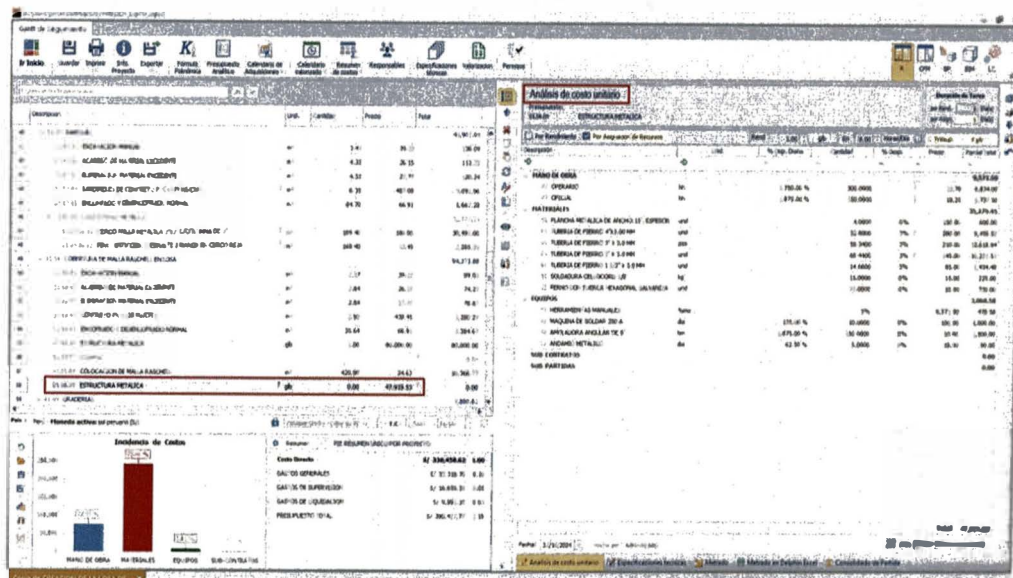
Gestión de Seguimiento

Ir Inicio Guardar Imprimir Info. Proyecto Exportar Fórmula Polinómica Presupuesto Analítico Calendario de Adquisiciones Calendario valorizado Resumen de costos Responsables Especificaciones técnicas Valorización Personas

Descripción | Und. | Cantidad | Precio | Total

EXCAVACION MANUAL
ACARREO DE MATERIAL EXCEDENTE
ELIMINACION DE MATERIAL EXCEDENTE
MATERIALES DE CONSTRUCCION
RELLENADO Y COMPACTADO NORMAL
COBERTURA DE MALLA RASCHEL EN LOSA
EXCAVACION MANUAL
ACARREO DE MATERIAL EXCEDENTE
ELIMINACION DE MATERIAL EXCEDENTE
ENCOFRADO Y DESENCOFRADO NORMAL
ESTRUCTURA METALICA
COLOCACION DE MALLA RASCHEL
ESTRUCTURA METALICA | glb | 0.00 | 47,935.33 | 0.00
GRADERIA

Moneda activa: sol peruano (S/.)

Incidencia de Costos

MANO DE OBRA MATERIALES EQUIPOS SUB-CONTRATOS

Resumen

Costo Directo S/ 230,458.62
GASTOS GENERALES
GASTOS DE SUPERVISION
GASTOS DE LIQUIDACION
PRESUPUESTO TOTAL

Análisis de costo unitario

ESTRUCTURA METALICA

Por Rendimiento Por Asignación de Recursos

Descripción | Und. | % Hrs. Diarias | Cantidad | % Desp. | Precio | Parcial

MANO DE OBRA
OPERARIO | hh | | 300.0000 | | | 
OFICIAL | hh | | 300.0000 | | |
MATERIALES
PLANCHA METALICA DE ANCHO 1/2" ESPESOR | und
TUBERIA DE FIERRO 4"X3.00 MM | und
TUBERIA DE FIERRO 3" X 3.0 MM | pza
TUBERIA DE FIERRO 2" X 3.0 MM | und
TUBERIA DE FIERRO 1 1/2" X 3.0 MM | und
SOLDADURA CELLOCORD 1/8 | kg
PERNO CON TUERCA HEXAGONAL GALVANIZADA | und
EQUIPOS
HERRAMIENTAS MANUALES | %mo
MAQUINA DE SOLDAR 250 A | hm
AMOLADORA ANGULAR DE 9" | hm
ANDAMIO METALICO | dia
SUB CONTRATOS
SUB PARTIDAS

Análisis de costo unitario Especificaciones técnicas Metrado Metrado en Detalle Excel Cronograma de Partida